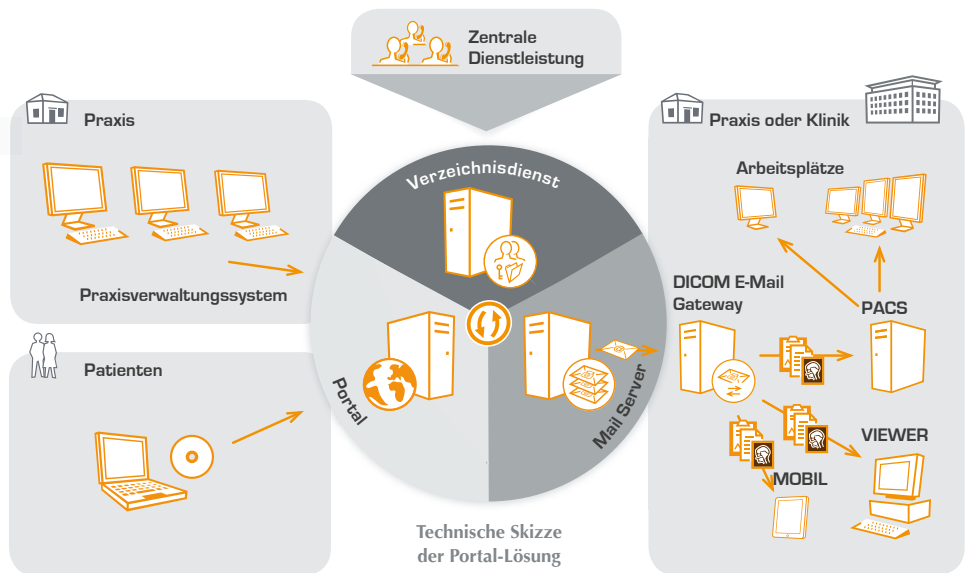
Zentrale Dienstleistung

Praxis

Praxisverwaltungssystem

Patienten

Verzeichnisdienst

Portal

Mail Server

Praxis oder Klinik

Arbeitsplätze

DICOM E-Mail Gateway

PACS

VIEWER

MOBIL

Technische Skizze der Portal-Lösung